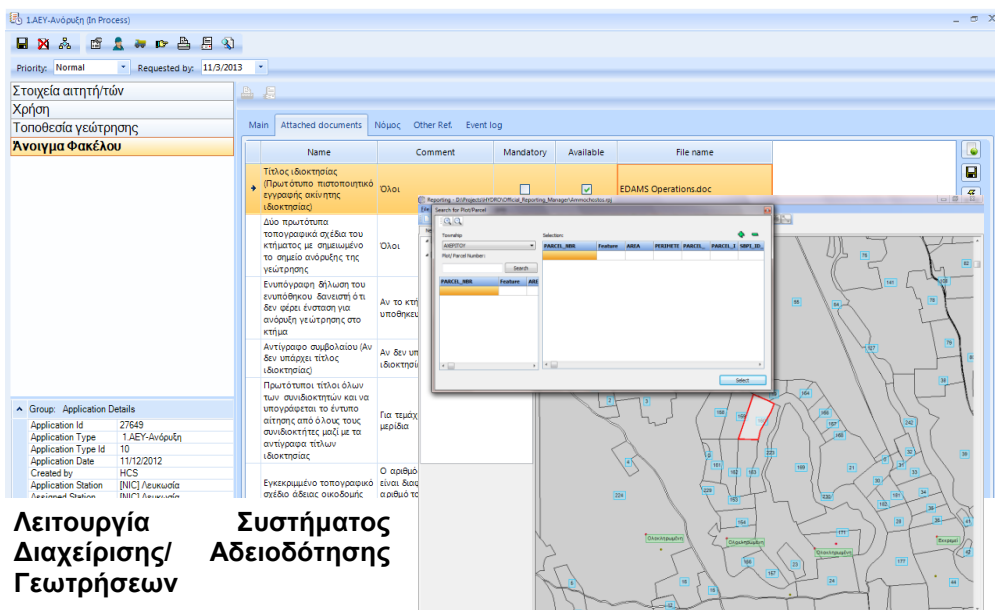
1.ΑΕΥ-Ανόρυξη (In Process)

Priority: Normal Requested by: 11/3/2013

Στοιχεία αιτητή/τών
Χρήση
Τοποθεσία γεώτρησης
Άνοιγμα Φακέλου

Main Attached documents Νόμος Other Ref. Event log

| Name | Comment | Mandatory | Available | File name |
|---|---|---|---|---|
| Τίτλος ιδιοκτησίας (Πρωτότυπο πιστοποιητικό εγγραφής ακίνητης ιδιοκτησίας) | Όλοι | | | EDAMS Operations.doc |
| Δύο πρωτότυπα τοπογραφικά σχέδια του κτήματος με σημειωμένο το σημείο ανόρυξης της γεώτρησης | Όλοι | | | |
| Ενυπόγραφη δήλωση του ενυπόθηκου δανειστή ότι δεν φέρει ένσταση για ανόρυξη γεώτρησης στο κτήμα | Αν το κτη υποθηκευ | | | |
| Αντίγραφο συμβολαίου (Αν δεν υπάρχει τίτλος ιδιοκτησίας) | Αν δεν υπ ιδιοκτησ | | | |
| Πρωτότυποι τίτλοι όλων των συνιδιοκτητών και να υπογράφεται το έντυπο αίτησης από όλους τους συνιδιοκτήτες μαζί με τα αντίγραφα τίτλων ιδιοκτησίας | Για τεμάχ μερίδια | | | |
| Εγκεκριμμένο τοπογραφικό σχέδιο άδειας οικοδομής | Ο αριθμό είναι διαιτ αριθμό το | | | |

Group: Application Details
Application Id 27649
Application Type 1.ΑΕΥ-Ανόρυξη
Application Type Id 10
Application Date 11/12/2012
Created by HCS
Application Station [NIC] Λευκωσία
Assigned Station [NIC] Λευκωσία

Reporting - D:\Projects\HYDRO\Official_Reporting_Manager\Ammochostos.rpj
Search for Plot/Parcel
Township:
ΑΧΕΡΙΤΟΥ
Plot/Parcel Number:
Search
PARCEL_NBR Feature ARE
Selection:
PARCEL_NBR Feature AREA PERIMETE PARCEL_ PARCEL_I SBPI_ID_
Select

Λειτουργία Συστήματος Διαχείρισης/ Αδειοδότησης Γεωτρήσεων